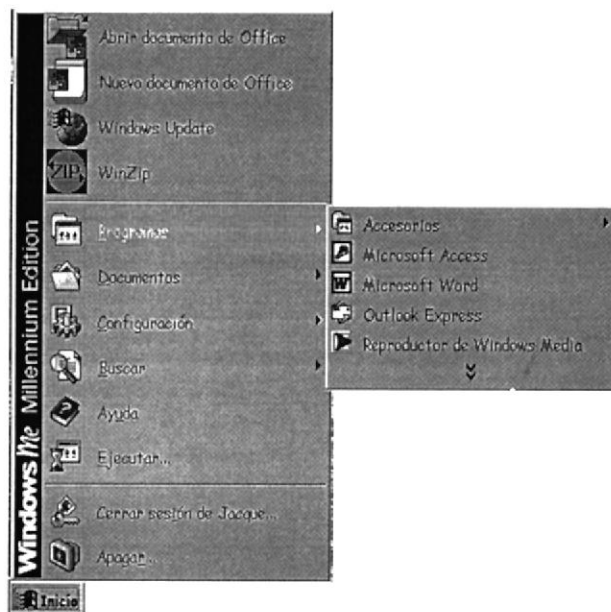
Windows Me Millennium Edition

Abrir documento de Office
Nuevo documento de Office
Windows Update
WinZip
Programas
Documentos
Configuración
Buscar
Ayuda
Ejecutar...
Cerrar sesión de Jacque...
Apagar...

Accesorios
Microsoft Access
Microsoft Word
Outlook Express
Reproductor de Windows Media

Inicio